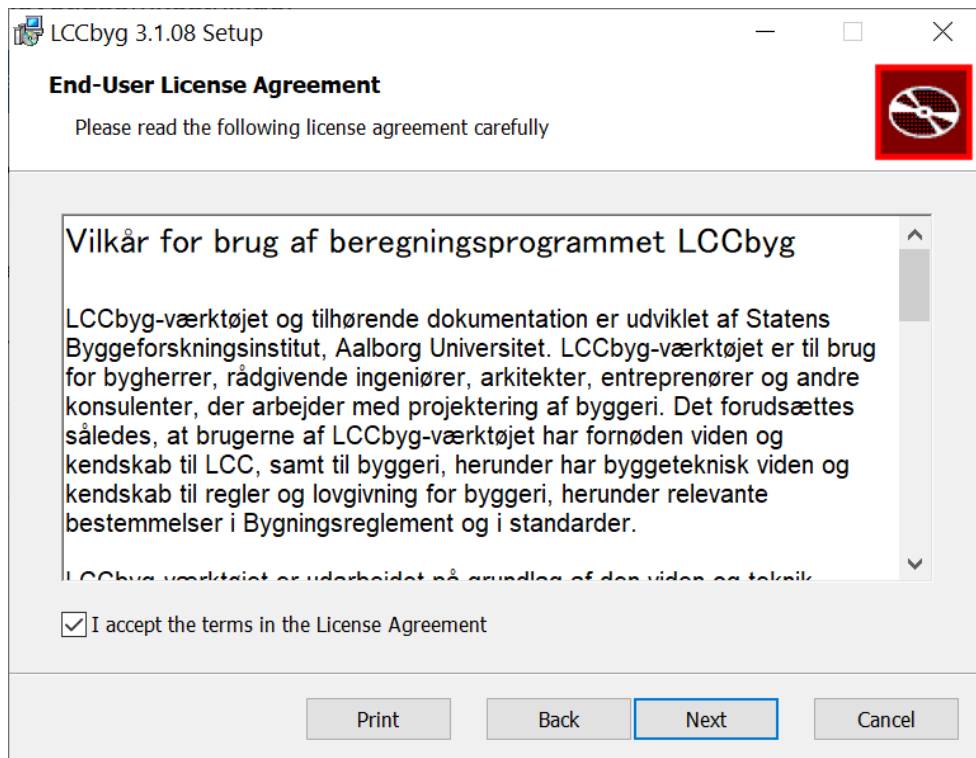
LCCbyg 3.1.08 Setup

End-User License Agreement

Please read the following license agreement carefully

Vilkår for brug af beregningsprogrammet LCCbyg

LCCbyg-værktøjet og tilhørende dokumentation er udviklet af Statens Byggeforskningsinstitut, Aalborg Universitet. LCCbyg-værktøjet er til brug for bygherrer, rådgivende ingeniører, arkitekter, entreprenører og andre konsulenter, der arbejder med projektering af byggeri. Det forudsættes således, at brugerne af LCCbyg-værktøjet har fornøden viden og kendskab til LCC, samt til byggeri, herunder har byggeteknisk viden og kendskab til regler og lovgivning for byggeri, herunder relevante bestemmelser i Bygningsreglement og i standarder.

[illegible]

I accept the terms in the License Agreement

Print Back Next Cancel